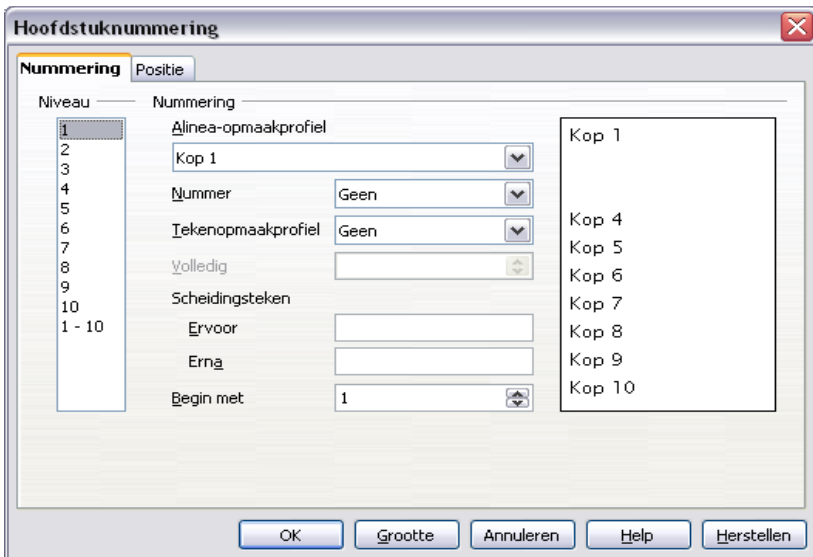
Hoofdstuknummering

Nummering | Positie

Niveau
1
2
3
4
5
6
7
8
9
10
1 - 10

Nummering

Alinea-opmaakprofiel
Kop 1

Nummer | Geen

Tekenopmaakprofiel | Geen

Volledig

Scheidingsteken

Ervoor

Erna

Begin met | 1

Kop 1

Kop 4
Kop 5
Kop 6
Kop 7
Kop 8
Kop 9
Kop 10

OK | Grootte | Annuleren | Help | Herstellen